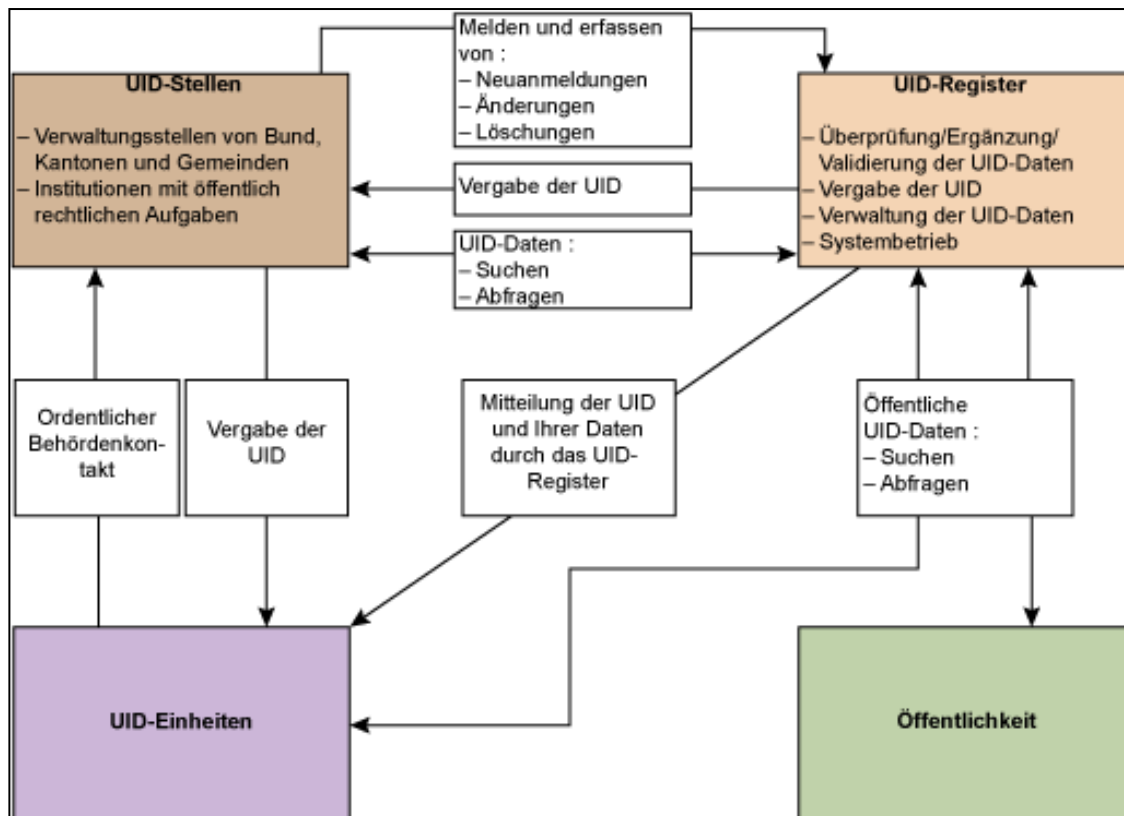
Melden und erfassen von :
– Neuanmeldungen
– Änderungen
– Löschungen

UID-Stellen

– Verwaltungsstellen von Bund, Kantonen und Gemeinden
– Institutionen mit öffentlich rechtlichen Aufgaben

UID-Register

– Überprüfung/Ergänzung/ Validierung der UID-Daten
– Vergabe der UID
– Verwaltung der UID-Daten
– Systembetrieb

Vergabe der UID

UID-Daten :
– Suchen
– Abfragen

Ordentlicher Behördenkontakt

Vergabe der UID

Mitteilung der UID und Ihrer Daten durch das UID-Register

Öffentliche UID-Daten :
– Suchen
– Abfragen

UID-Einheiten

Öffentlichkeit